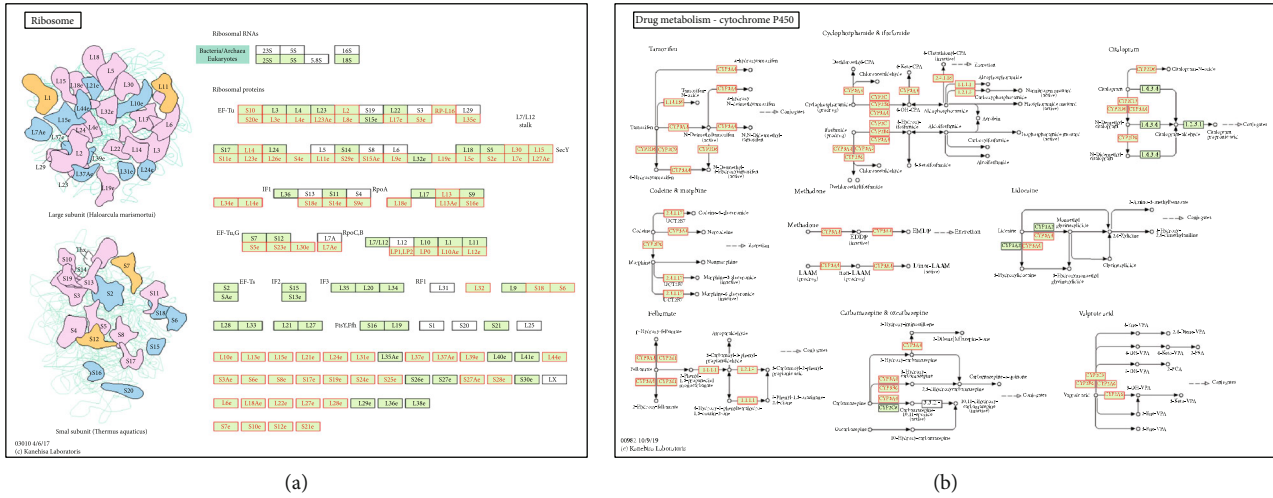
Ribosome

L18, L15, L1, L18e, L5, L30, L11, L10e, L32e, L6, L7Ae, L15e, L3, L13, L21e, L44e, L24e, L14, L2, L22, L4, L31e, L29, L37Ae, L39e, L19e, L23

Large subunit (Haloarcula marismortui)

S10, S14, S3, S7, S9, S13, S19, S2, S11, S18, S6, S4, S5, S12, S8, S15, S17, S16, S20

Smal subunit (Thermus aquaticus)

03010 4/6/17
(c) Kanehisa Laboratories

Ribosomal RNAs

| Bacteria/Archaea | 23S | 5S | | 16S |
|---|---|---|---|---|
| Eukaryotes | 25S | 5S | 5.8S | 18S |

Ribosomal proteins

EF-Tu
| S10 | L3 | L4 | L23 | L2 | S19 | L22 | S3 | RP-L16 | L29 |
|---|---|---|---|---|---|---|---|---|---|
| S20e | L3e | L4e | L23Ae | L8e | S15e | L17e | S3e | | L35e |

L7/L12 stalk

| S17 | L14 | L24 | | L5 | S14 | S8 | L6 | | L18 | S5 | L30 | L15 |
|---|---|---|---|---|---|---|---|---|---|---|---|---|
| S11e | L23e | L26e | S4e | L11e | S29e | S15Ae | L9e | L32e | L19e | S2e | L7e | L27Ae |

SecY

IF1 | L36 | S13 | S11 | S4 | RpoA | L17 | L13 | S9
L34e | L14e | | S18e | S14e | S9e | | L18e | L13Ae | S16e

EF-TuG | S7 | S12 | L7A | RpoC,B | L7/L12 | L12 | L10 | L1 | L11
S5e | S23e | L30e | L7Ae | | LP1,LP2 | LP0 | L10Ae | L12e

S2 | EF-Ts | IF2 | IF3 | L35 | L20 | L34 | RF1 | L31 | L32 | L9 | S18 | S6
SAe | S15 | S13e

L28 | L33 | L21 | L27 | FtsY,Ffh | S16 | L19 | S1 | S20 | S21 | L25

L10e | L13e | L15e | L21e | L24e | L31e | L35Ae | L37e | L37Ae | L39e | L40e | L41e | L44e
S3Ae | S6e | S8e | S17e | S19e | S24e | S25e | S26e | S27e | S27Ae | S28e | S30e | LX
L6e | L18Ae | L22e | L27e | L28e | L29e | L36e | L38e
S7e | S10e | S12e | S21e

Drug metabolism - cytochrome P450

Tamoxifen
Cyclophosphamide & ifosfamide
Citalopram
Codeine & morphine
Methadone
Lidocaine
Fluorouracil
Carbamazepine & oxcarbazepine
Valproic acid

CYP3A4, CYP2D6, CYP2C9, CYP2B6, CYP2C19, CYP1A2, CYP2E1, CYP2A6, CYP3A5, UGT2B7, 1.4.3.4, 1.2.3.1, 1.14.14.1, 2.4.1.17, 3.3.2.9

Methadone, EDDP, Excretion, LAAM, nor-LAAM, Dinor-LAAM, Conjugates, Cyclophosphamide, Ifosfamide, Tamoxifen, Citalopram, Codeine, Morphine, Lidocaine, Valproic acid, Carbamazepine

00982 10/9/19
(c) Kanehisa Laboratories

(a)

(b)